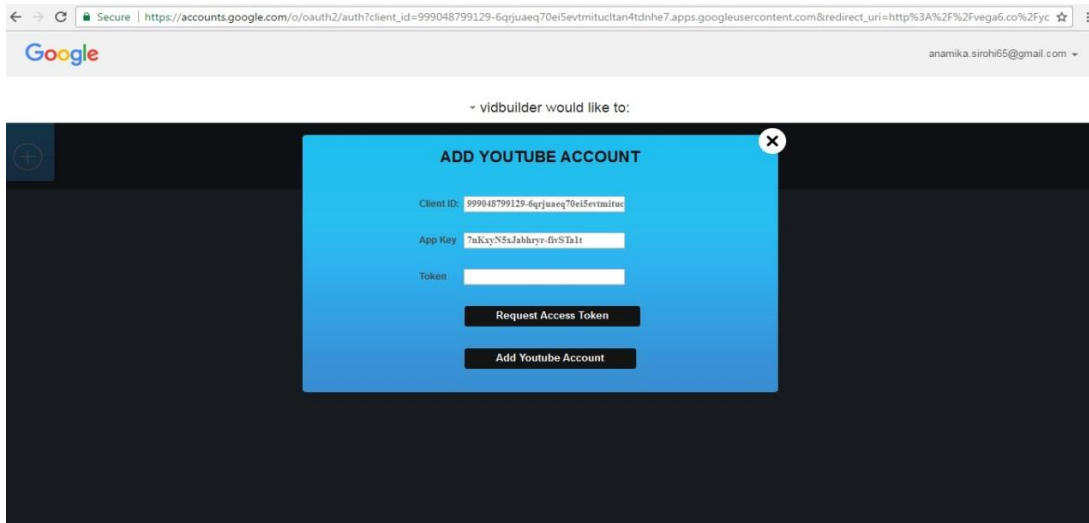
Secure | https://accounts.google.com/o/oauth2/auth?client_id=999048799129-6qrjuaeq70ei5evtmitucltan4tdnhe7.apps.googleusercontent.com&redirect_uri=http%3A%2F%2Fvega6.co%2Fyc

Google

anamika.sirohi65@gmail.com

vidbuilder would like to:

ADD YOUTUBE ACCOUNT

Client ID: 999048799129-6qrjuaeq70ei5evtmituc

App Key 7nKxyN5xJabhryr-fivSTa1t

Token

Request Access Token

Add Youtube Account